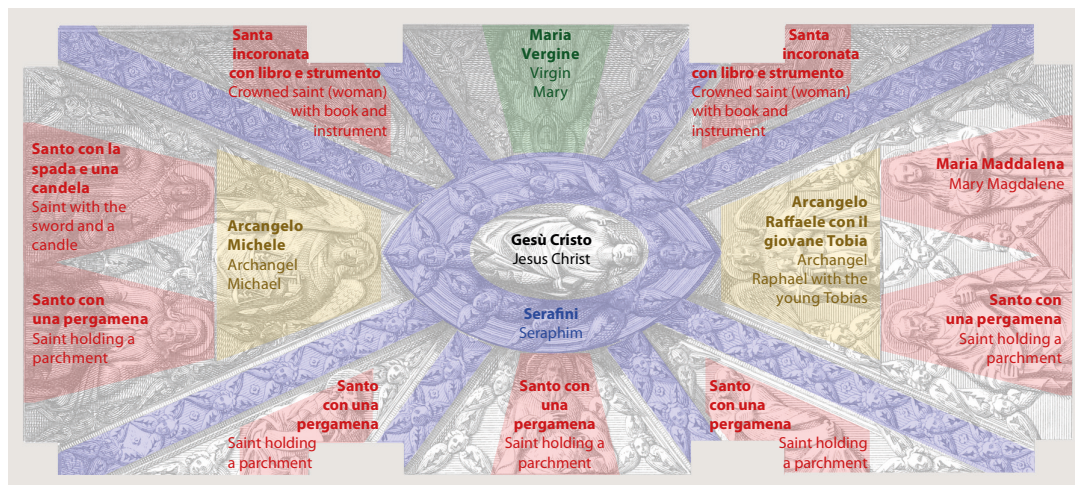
Santa incoronata con libro e strumento
Crowned saint (woman) with book and instrument

Maria Vergine
Virgin Mary

Santa incoronata con libro e strumento
Crowned saint (woman) with book and instrument

Santo con la spada e una candela
Saint with the sword and a candle

Arcangelo Michele
Archangel Michael

Gesù Cristo
Jesus Christ

Arcangelo Raffaele con il giovane Tobia
Archangel Raphael with the young Tobias

Maria Maddalena
Mary Magdalene

Santo con una pergamena
Saint holding a parchment

Serafini
Seraphim

Santo con una pergamena
Saint holding a parchment

Santo con una pergamena
Saint holding a parchment

Santo con una pergamena
Saint holding a parchment

Santo con una pergamena
Saint holding a parchment